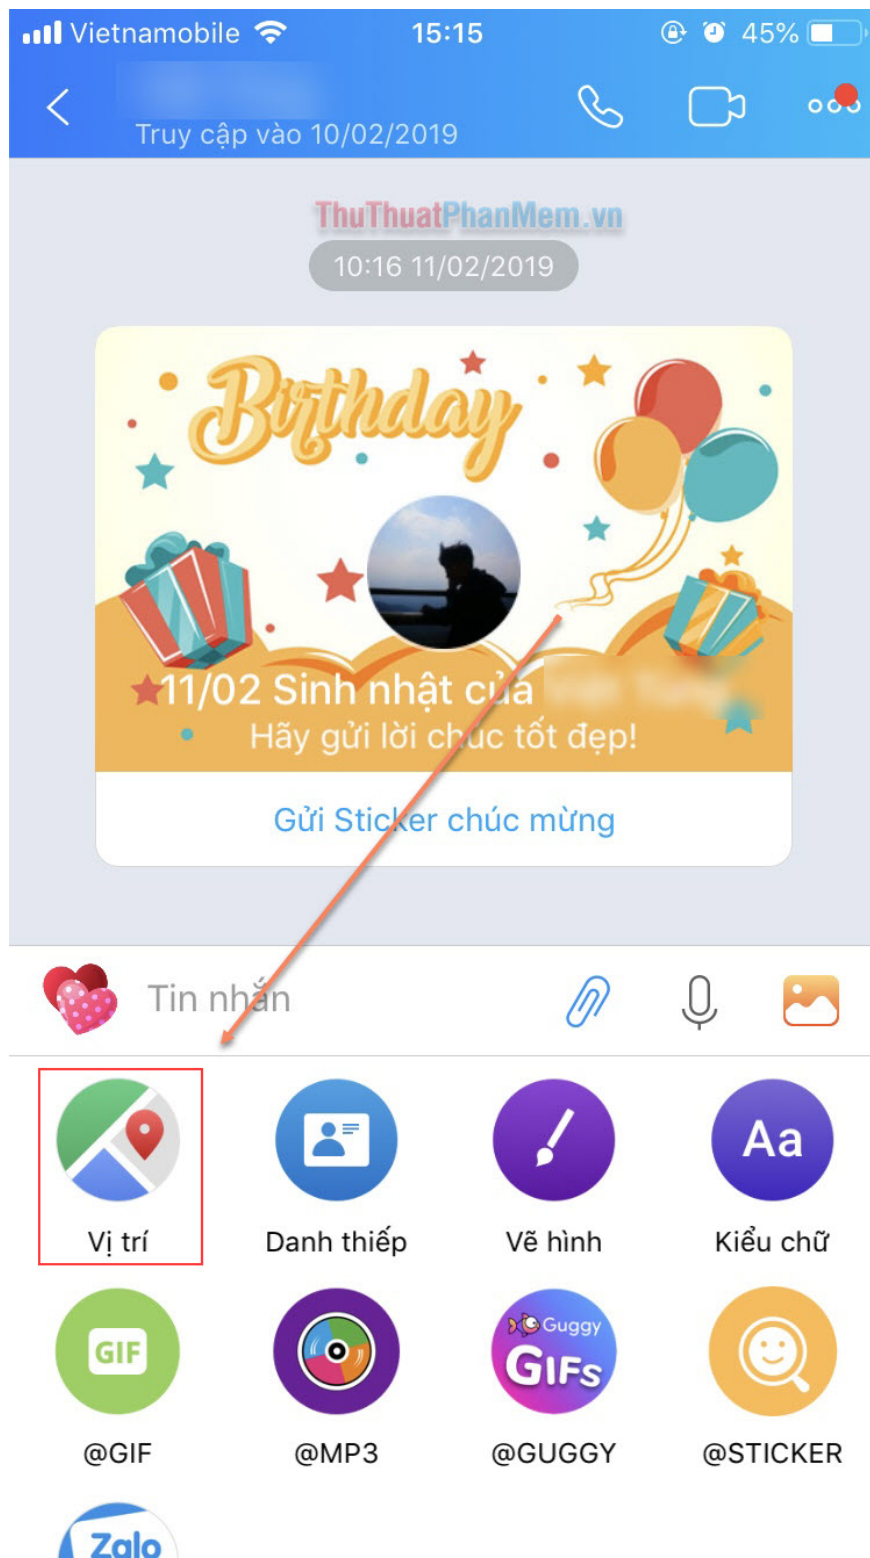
Vietnamobile 15:15 45%

Truy cập vào 10/02/2019

ThuThuatPhanMem.vn

10:16 11/02/2019

Birthday

11/02 Sinh nhật của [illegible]
Hãy gửi lời chúc tốt đẹp!

Gửi Sticker chúc mừng

Tin nhắn

Vị trí
Danh thiếp
Vẽ hình
Aa
Kiểu chữ

GIF
@GIF
@MP3
Guggy GIFs
@GUGGY
@STICKER

Zalo